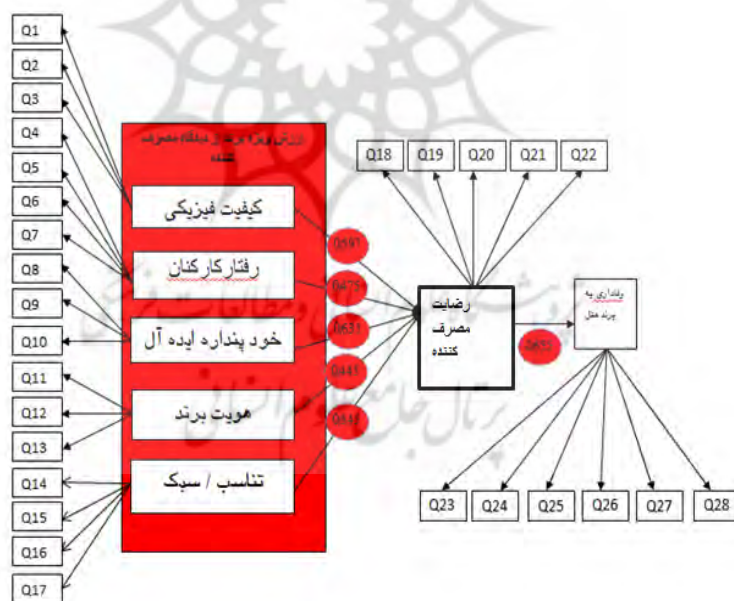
Q1
Q2
Q3
Q4
Q5
Q6
Q7
Q8
Q9
Q10
Q11
Q12
Q13
Q14
Q15
Q16
Q17

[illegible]

کیفیت فیزیکی
رفتارکارکنان
خود پنداره ایده آل
هویت برند
تناسب / سبک

0.597
0.479
0.631
0.441
0.533

Q18
Q19
Q20
Q21
Q22

رضایت مصرف کننده

0.621

وفاداری به برند هتل

Q23
Q24
Q25
Q26
Q27
Q28